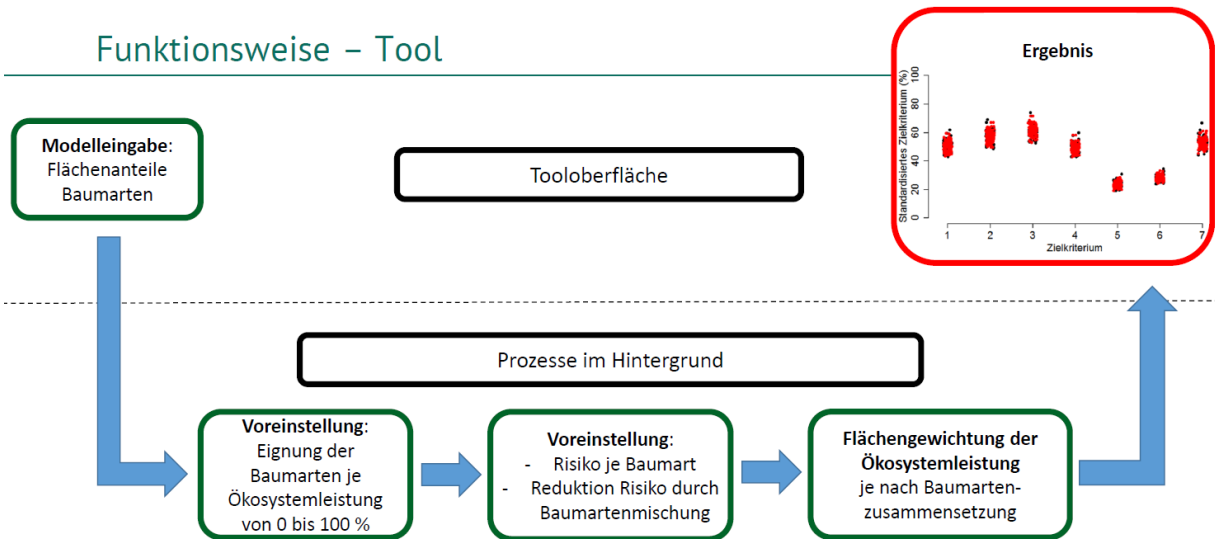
Funktionsweise – Tool

Ergebnis

Standardisiertes Zielkriterium (%)

100
80
60
40
20
0

1 2 3 4 5 6 7

Zielkriterium

Modelleingabe: Flächenanteile Baumarten

Tooloberfläche

Prozesse im Hintergrund

Voreinstellung: Eignung der Baumarten je Ökosystemleistung von 0 bis 100 %

Voreinstellung:
- Risiko je Baumart
- Reduktion Risiko durch Baumartenmischung

Flächengewichtung der Ökosystemleistung je nach Baumartenzusammensetzung